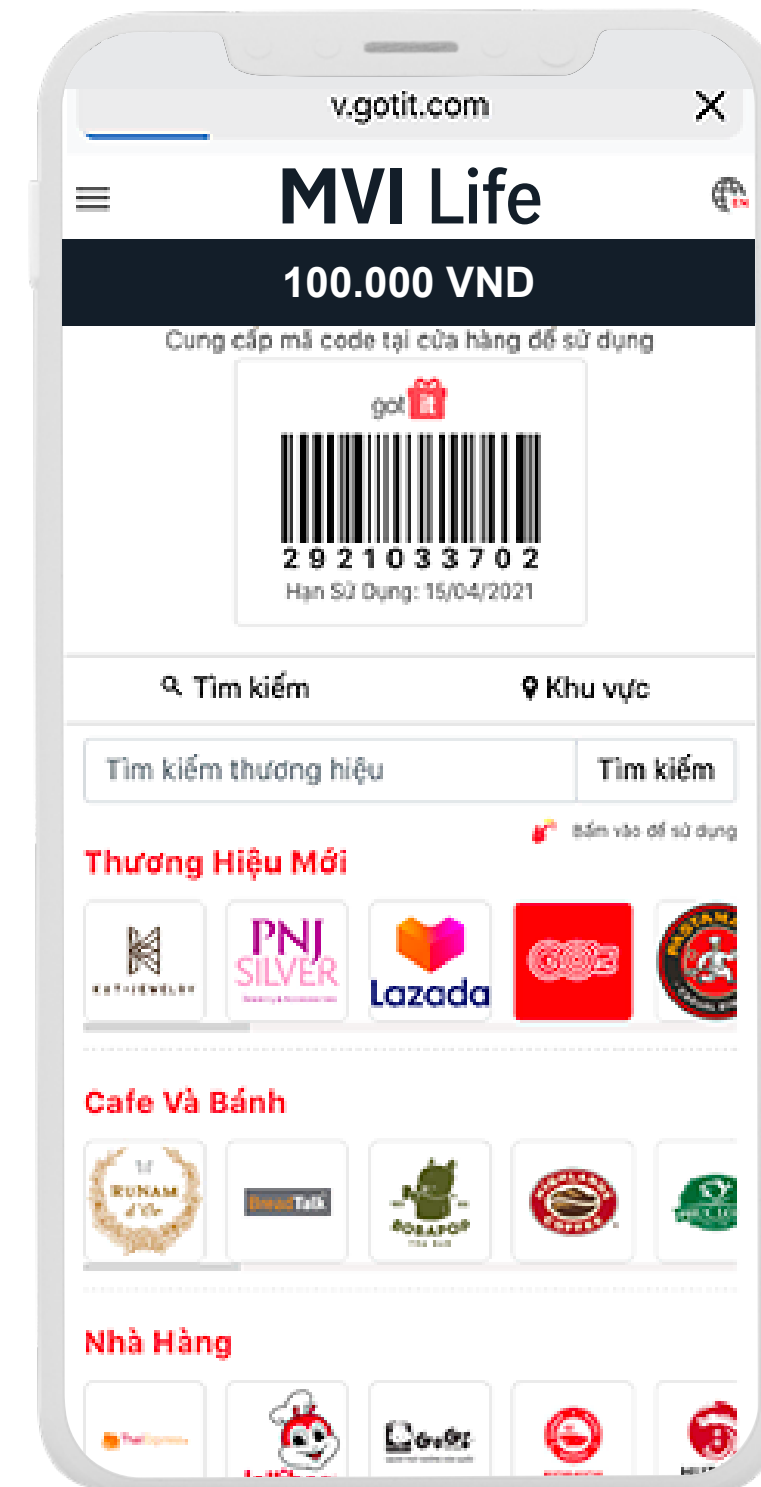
v.gotit.com

MVI Life

EN

100.000 VND

Cung cấp mã code tại cửa hàng để sử dụng

got it

2921033702

Hạn Sử Dụng: 15/04/2021

Tìm kiếm

Khu vực

Tìm kiếm thương hiệu

Tìm kiếm

Bấm vào để sử dụng

Thương Hiệu Mới

KAT-JEWELRY

PNJ SILVER

Lazada

Cafe Và Bánh

RUNAM d'Or

BreadTalk

BOBAPOP

Nhà Hàng